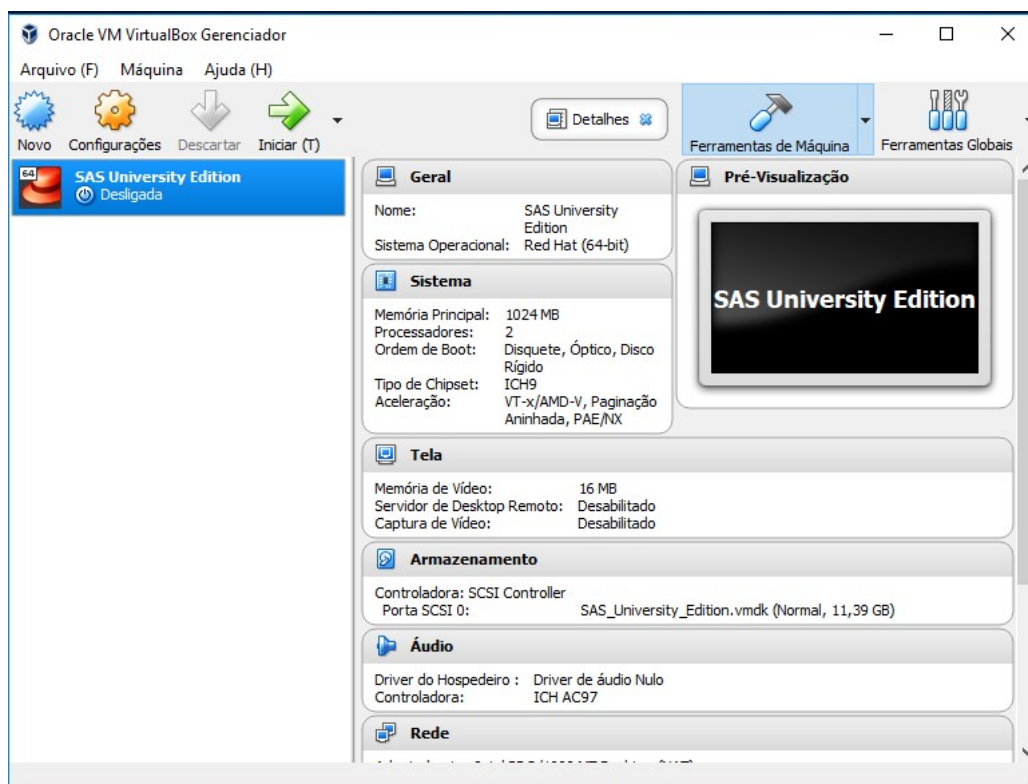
Oracle VM VirtualBox Gerenciador

Arquivo (F) Máquina Ajuda (H)

Novo Configurações Descartar Iniciar (T)

Detalhes

Ferramentas de Máquina

Ferramentas Globais

64

SAS University Edition
Desligada

Geral

Nome: SAS University Edition
Sistema Operacional: Red Hat (64-bit)

Pré-Visualização

SAS University Edition

Sistema

Memória Principal: 1024 MB
Processadores: 2
Ordem de Boot: Disquete, Óptico, Disco Rígido
Tipo de Chipset: ICH9
Aceleração: VT-x/AMD-V, Paginação Aninhada, PAE/NX

Tela

Memória de Vídeo: 16 MB
Servidor de Desktop Remoto: Desabilitado
Captura de Vídeo: Desabilitado

Armazenamento

Controladora: SCSI Controller
Porta SCSI 0: SAS_University_Edition.vmdk (Normal, 11,39 GB)

Áudio

Driver do Hospedeiro : Driver de áudio Nulo
Controladora: ICH AC97

Rede

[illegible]